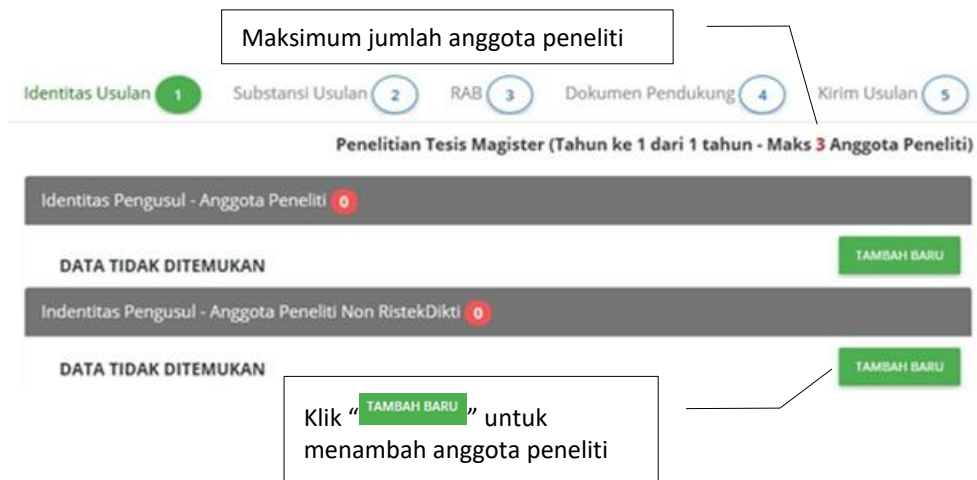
Maksimum jumlah anggota peneliti

Identitas Usulan 1 Substansi Usulan 2 RAB 3 Dokumen Pendukung 4 Kirim Usulan 5

Penelitian Tesis Magister (Tahun ke 1 dari 1 tahun - Maks 3 Anggota Peneliti)

Identitas Pengusul - Anggota Peneliti 0

DATA TIDAK DITEMUKAN

TAMBAH BARU

Indentitas Pengusul - Anggota Peneliti Non RistekDikti 0

DATA TIDAK DITEMUKAN

TAMBAH BARU

Klik "TAMBAH BARU" untuk menambah anggota peneliti